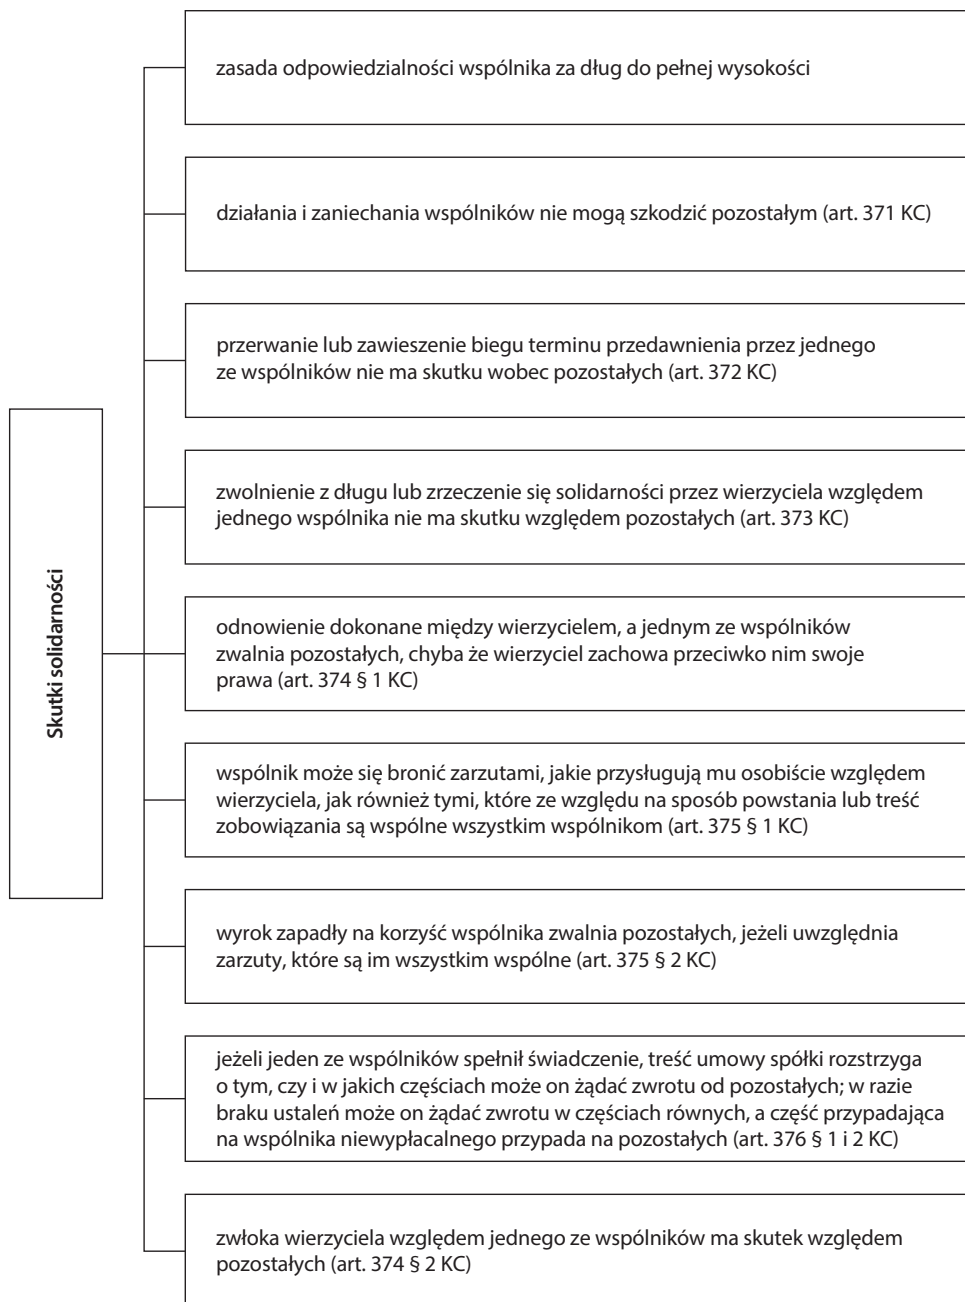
Skutki solidarności

zasada odpowiedzialności wspólnika za dług do pełnej wysokości

działania i zaniechania wspólników nie mogą szkodzić pozostałym (art. 371 KC)

przerwanie lub zawieszenie biegu terminu przedawnienia przez jednego ze wspólników nie ma skutku wobec pozostałych (art. 372 KC)

zwolnienie z długu lub zrzeczenie się solidarności przez wierzyciela względem jednego wspólnika nie ma skutku względem pozostałych (art. 373 KC)

odnowienie dokonane między wierzycielem, a jednym ze wspólników zwalnia pozostałych, chyba że wierzyciel zachowa przeciwko nim swoje prawa (art. 374 § 1 KC)

wspólnik może się bronić zarzutami, jakie przysługują mu osobiście względem wierzyciela, jak również tymi, które ze względu na sposób powstania lub treść zobowiązania są wspólne wszystkim wspólnikom (art. 375 § 1 KC)

wyrok zapadły na korzyść wspólnika zwalnia pozostałych, jeżeli uwzględnia zarzuty, które są im wszystkim wspólne (art. 375 § 2 KC)

jeżeli jeden ze wspólników spełnił świadczenie, treść umowy spółki rozstrzyga o tym, czy i w jakich częściach może on żądać zwrotu od pozostałych; w razie braku ustaleń może on żądać zwrotu w częściach równych, a część przypadająca na wspólnika niewypłacalnego przypada na pozostałych (art. 376 § 1 i 2 KC)

zwłoka wierzyciela względem jednego ze wspólników ma skutek względem pozostałych (art. 374 § 2 KC)